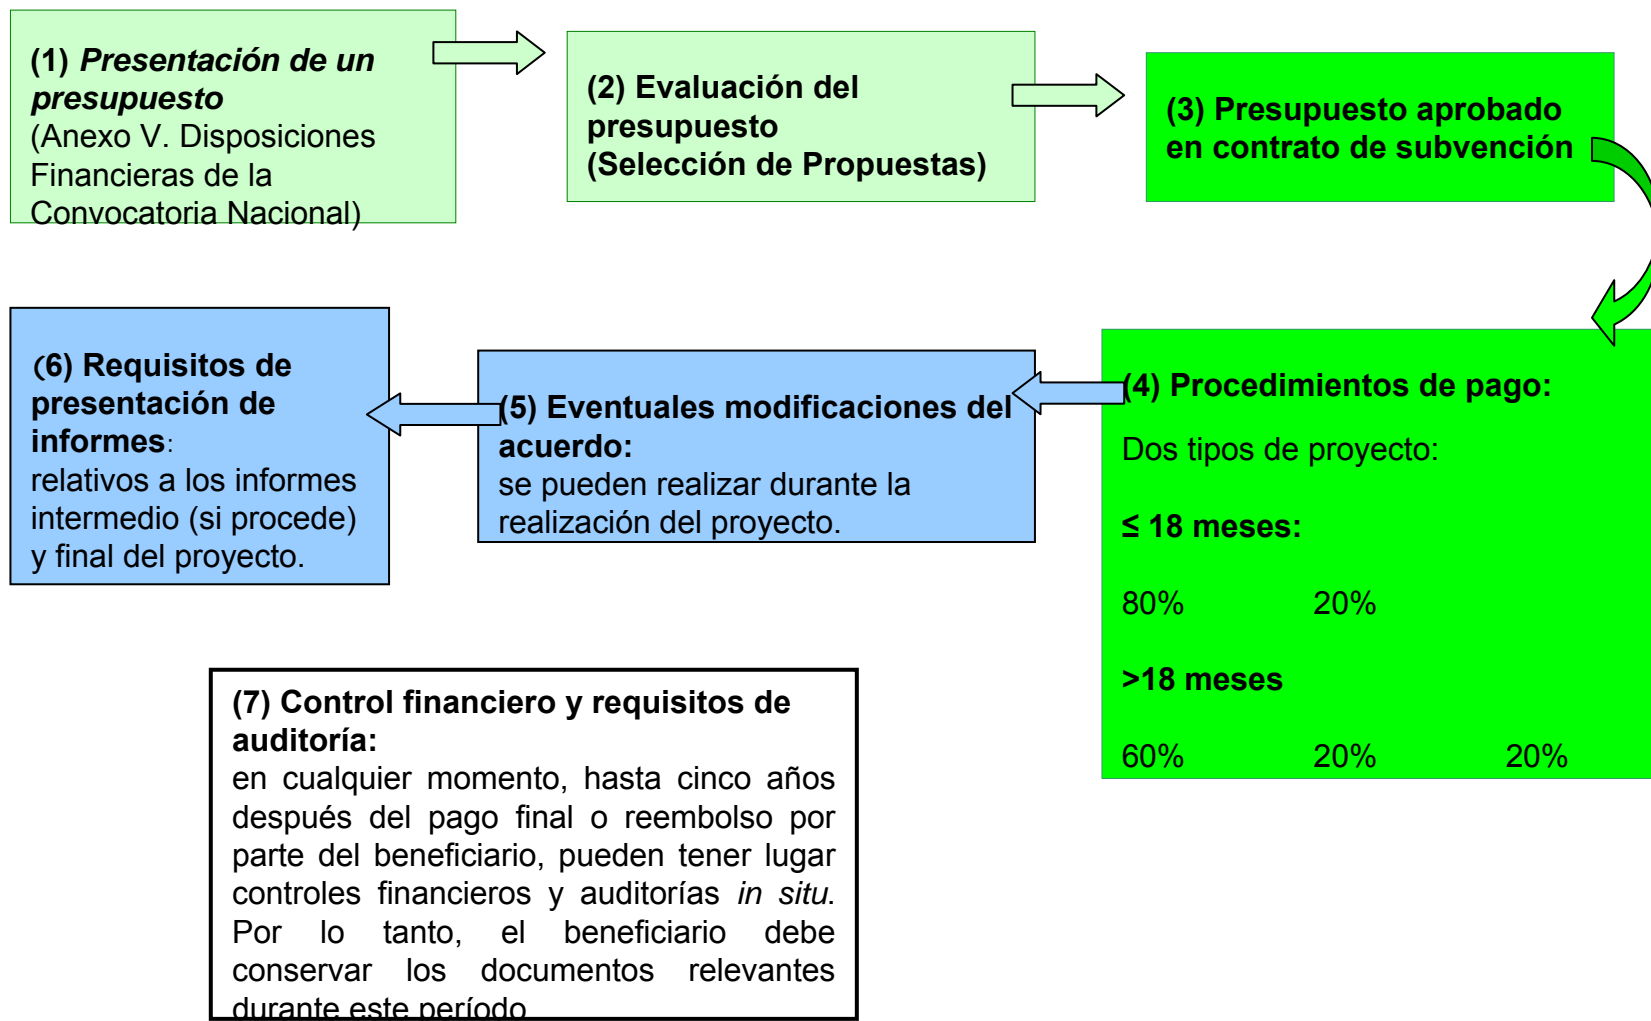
(1) *Presentación de un presupuesto*
(Anexo V. Disposiciones Financieras de la Convocatoria Nacional)

(2) Evaluación del presupuesto
(Selección de Propuestas)

(3) Presupuesto aprobado en contrato de subvención

(4) Procedimientos de pago:

Dos tipos de proyecto:

≤ 18 meses:

80% 20%

>18 meses

60% 20% 20%

(5) Eventuales modificaciones del acuerdo:
se pueden realizar durante la realización del proyecto.

(6) Requisitos de presentación de informes:
relativos a los informes intermedio (si procede) y final del proyecto.

(7) Control financiero y requisitos de auditoría:
en cualquier momento, hasta cinco años después del pago final o reembolso por parte del beneficiario, pueden tener lugar controles financieros y auditorías *in situ*. Por lo tanto, el beneficiario debe conservar los documentos relevantes durante este período